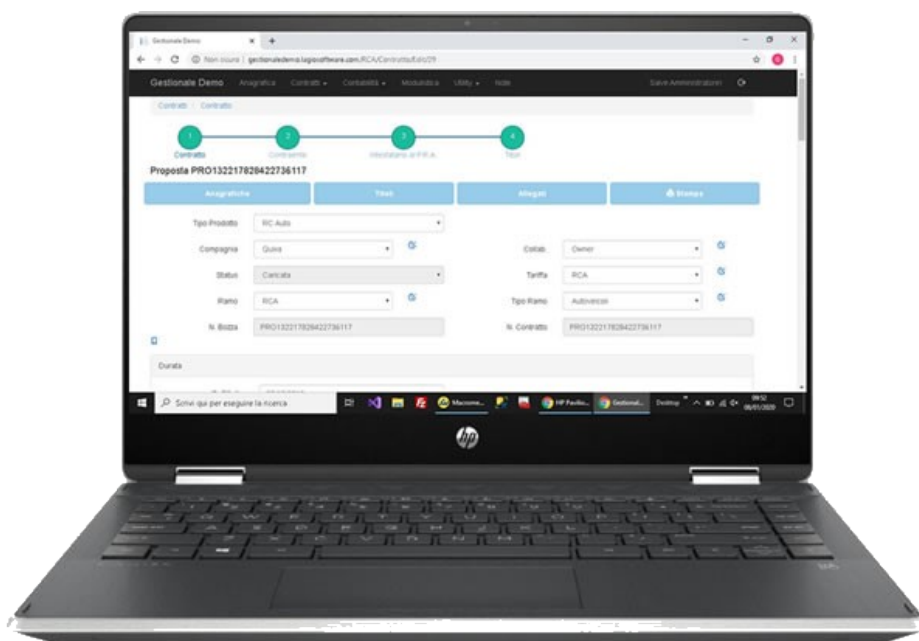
Gestionale Demo
Non sicuro | gestionaledemo.logicsoftware.com/RCA/Contratto/Edit/29
Gestionale Demo Anagrafica Contratti Contabilità Modulistica Utility Note
Salve Amministratore
Contratti / Contratto
1 Contratto
2 Contraente
3 Intestatario al P.R.A.
4 Titoli
Proposta PRO1322178284227336117
Anagrafiche
Titoli
Allegati
Stampa
Tipo Prodotto RC Auto
Compagnia Quixa
Collab. Owner
Status Caricata
Tariffa RCA
Ramo RCA
Tipo Ramo Autovetture
N. Bozza PRO1322178284227336117
N. Contratto PRO1322178284227336117
Durata
Scrivi qui per eseguire la ricerca
Macrome...
HP Pavilio...
Gestional...
Desktop
09:52
09/01/2020